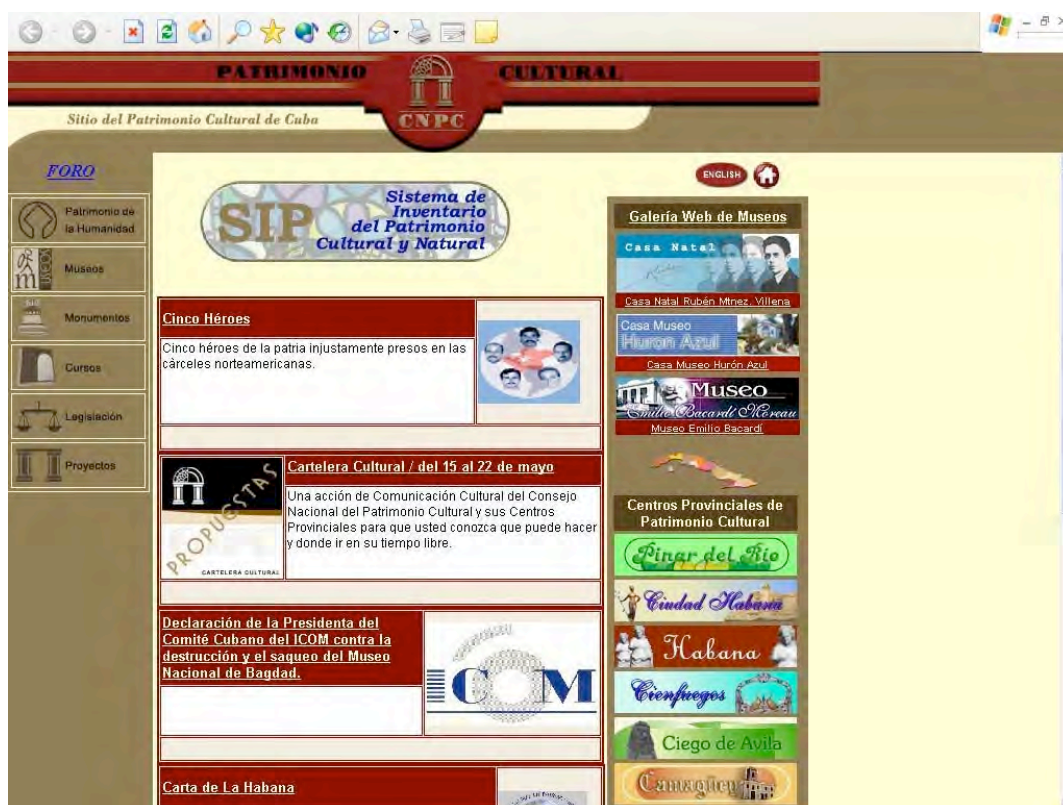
PATRIMONIO CULTURAL
CNPC
Sitio del Patrimonio Cultural de Cuba

FORO

Patrimonio de la Humanidad
Museos
Monumentos
Cursos
Legislación
Proyectos

ENGLISH

SIP Sistema de Inventario del Patrimonio Cultural y Natural

Cinco Héroes
Cinco héroes de la patria injustamente presos en las cárceles norteamericanas.

PROPUESTAS
CARTELERA CULTURAL
Cartelera Cultural / del 15 al 22 de mayo
Una acción de Comunicación Cultural del Consejo Nacional del Patrimonio Cultural y sus Centros Provinciales para que usted conozca que puede hacer y donde ir en su tiempo libre.

Declaración de la Presidenta del Comité Cubano del ICOM contra la destrucción y el saqueo del Museo Nacional de Bagdad.
ICOM

Carta de La Habana

Galería Web de Museos
Casa Natal
Casa Natal Rubén Mtnez. Villena
Casa Museo Huron Azul
Casa Museo Hurón Azul
Museo Emilio Bacardí Moreau
Museo Emilio Bacardí

Centros Provinciales de Patrimonio Cultural
Pinar del Río
Ciudad Habana
Habana
Cienfuegos
Ciego de Avila
Camagüey